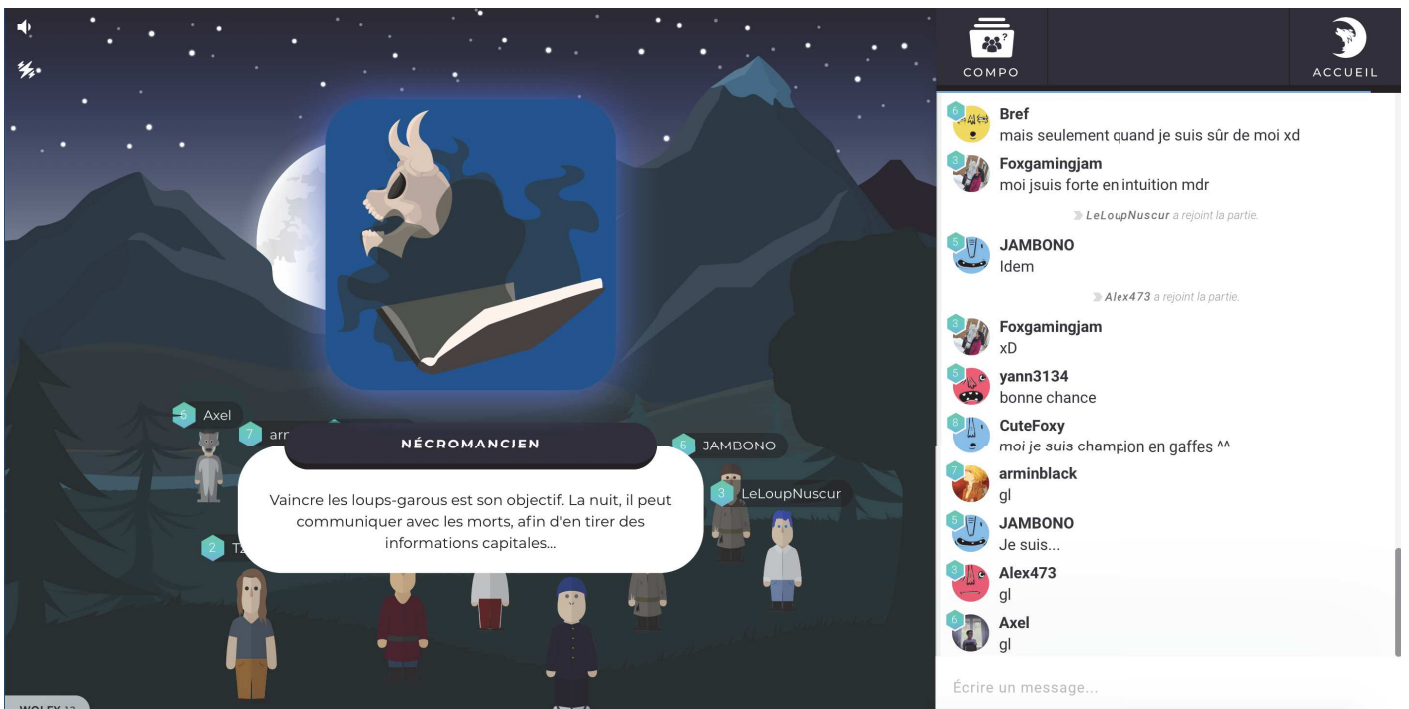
5 Axel
7 arr
NÉCROMANCIEN
6 JAMBONO
3 LeLoupNuscur
2 T
Vaincre les loups-garous est son objectif. La nuit, il peut communiquer avec les morts, afin d'en tirer des informations capitales...
WOLFY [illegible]

COMPO
ACCUEIL

6 Bref
mais seulement quand je suis sûr de moi xd
3 Foxgamingjam
moi jsuis forte en intuition mdr
LeLoupNuscur a rejoint la partie.
5 JAMBONO
Idem
Alex473 a rejoint la partie.
3 Foxgamingjam
xD
5 yann3134
bonne chance
8 CuteFoxy
moi je suis champion en gaffes ^^
7 arminblack
gl
5 JAMBONO
Je suis...
3 Alex473
gl
6 Axel
gl
Écrire un message...